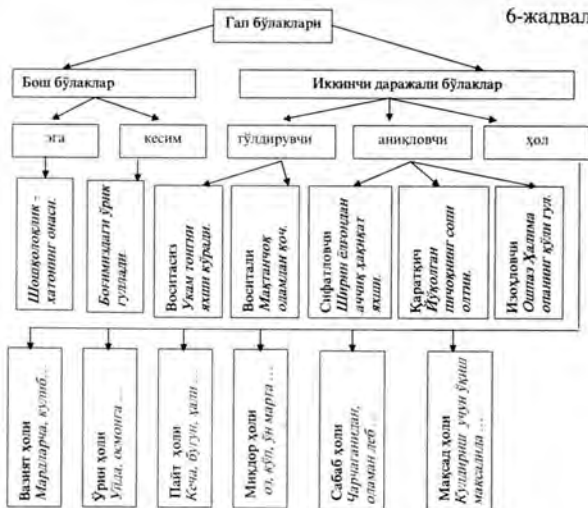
6-жадвал

Гап бўлаклари

Бош бўлаклар

Иккинчи даражали бўлаклар

эга

кесим

тўлдирувчи

аниқловчи

ҳол

Шошқалоқлик - хатонинг онаси.

Боғимиздаги ўрик гуллади.

Воситасиз Укам тонгни яхши кўради.

Воситали Мақтанчоқ одамдан қоч.

Сифатловчи Ширин ёлғондан аччиқ ҳақиқат яхши.

Қаратқич Йўқолган пичоқнинг сопи олтин.

Изоҳловчи Оппоқ Ҳалима опанинг кўли гул.

Взият ҳоли Мардларча, кулиб...

Ўрин ҳоли Уйда, осмонга ...

Пайт ҳоли Кеча, бугун, ҳали ...

Миқдор ҳоли оз, кўп, ўн марта ...

Сабаб ҳоли Чарчаганидан, оламан деб ...

Мақсад ҳоли Кулдириш учун ўқиш мақсадида ...